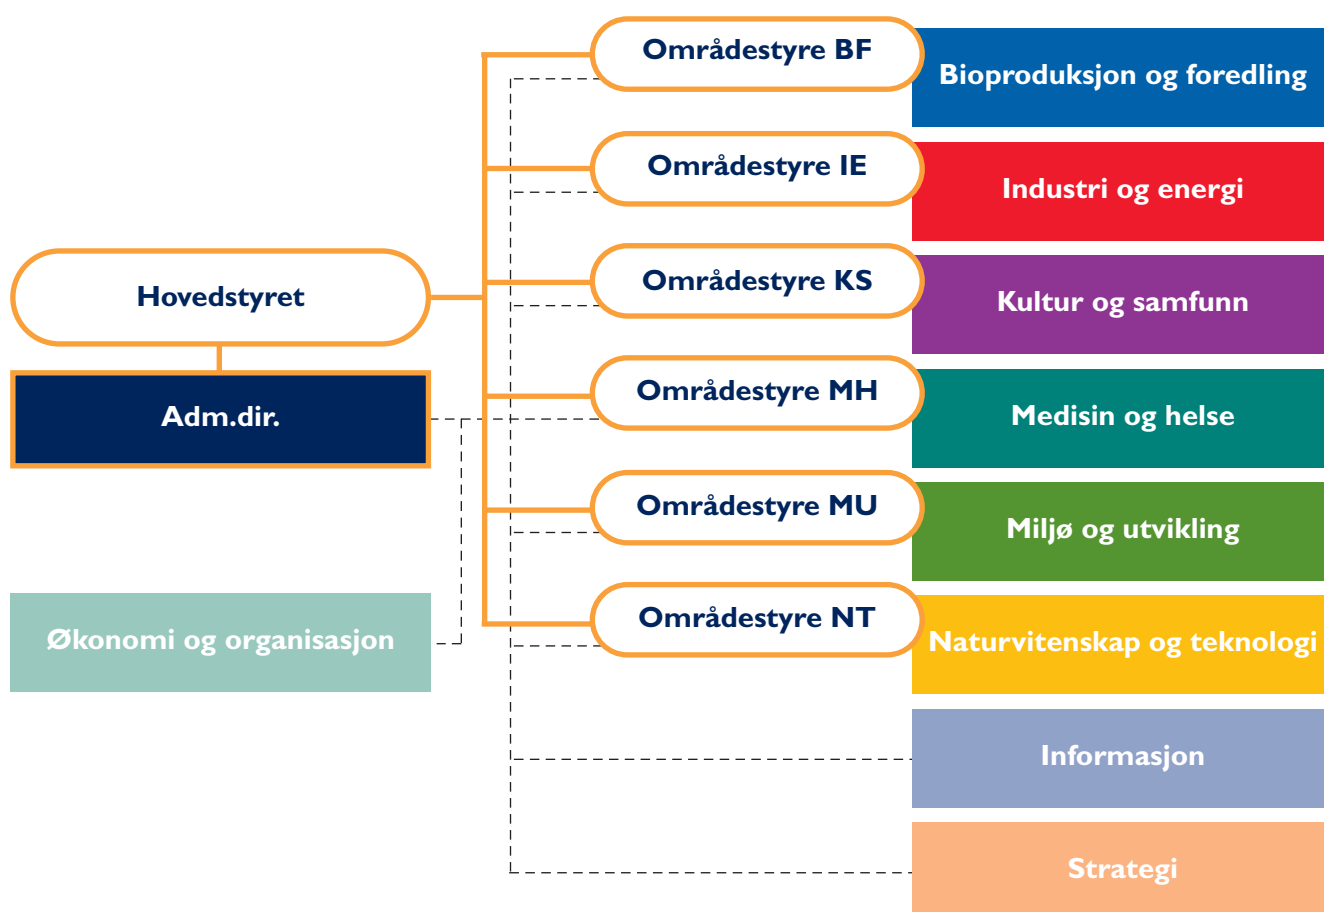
Hovedstyret

Adm.dir.

Økonomi og organisasjon

Områdestyre BF

Bioproduksjon og foredling

Områdestyre IE

Industri og energi

Områdestyre KS

Kultur og samfunn

Områdestyre MH

Medisin og helse

Områdestyre MU

Miljø og utvikling

Områdestyre NT

Naturvitenskap og teknologi

Informasjon

Strategi